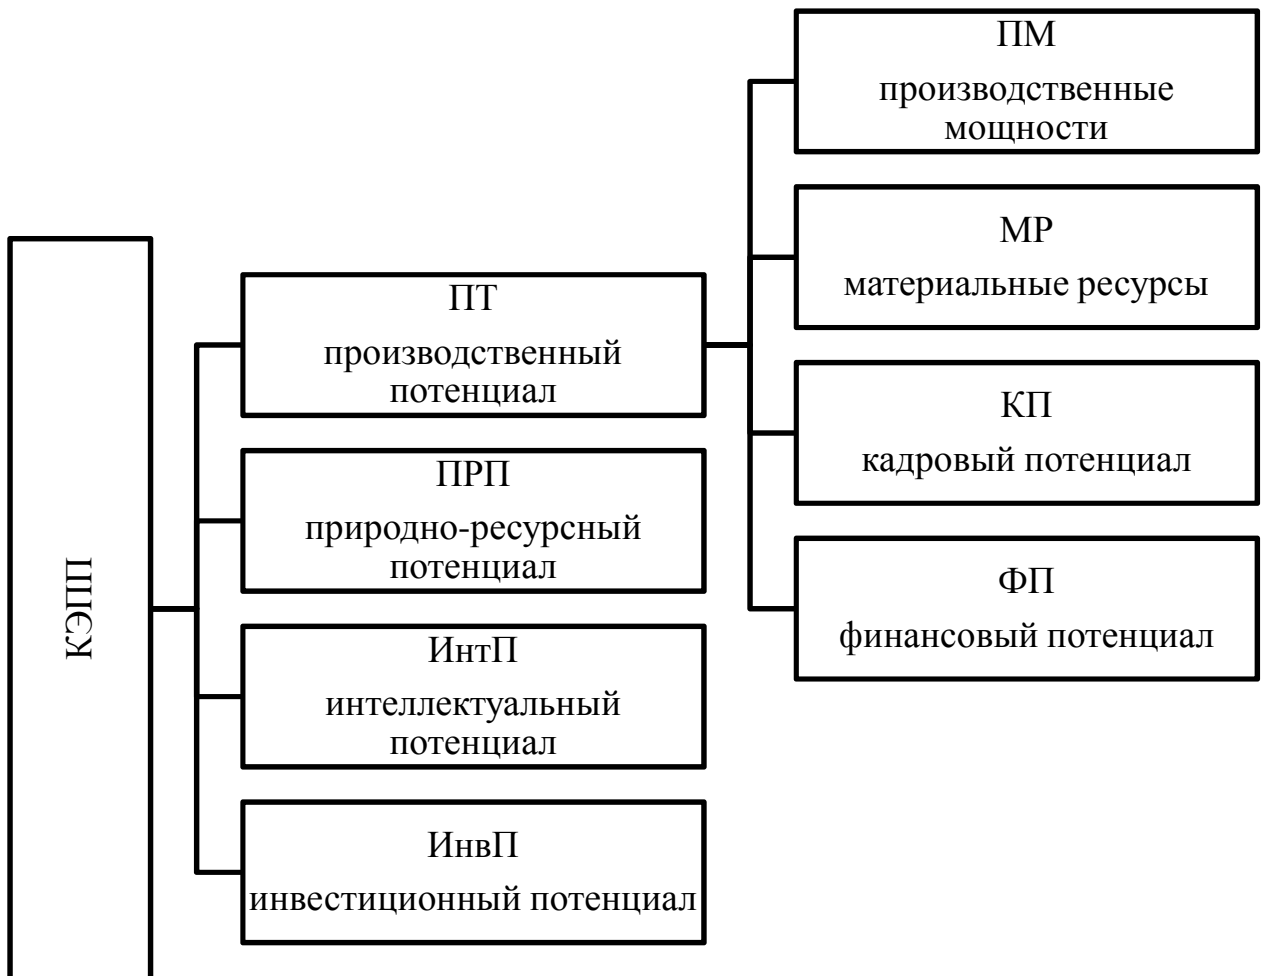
КЭПП

ПТ
производственный потенциал

ПРП
природно-ресурсный потенциал

ИнтП
интеллектуальный потенциал

ИнвП
инвестиционный потенциал

ПМ
производственные мощности

МР
материальные ресурсы

КП
кадровый потенциал

ФП
финансовый потенциал